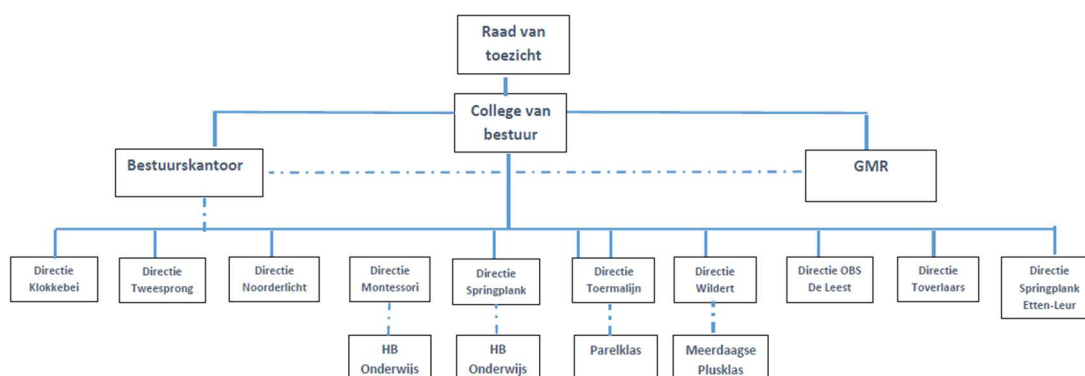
Raad van toezicht

College van bestuur

Bestuurskantoor

GMR

Directie Klokkebei

Directie Tweesprong

Directie Noorderlicht

Directie Montessori

Directie Springplank

Directie Toermalijn

Directie Wildert

Directie OBS De Leest

Directie Toverlaars

Directie Springplank Etten-Leur

HB Onderwijs

HB Onderwijs

Parelklas

Meerdaagse Plusklas